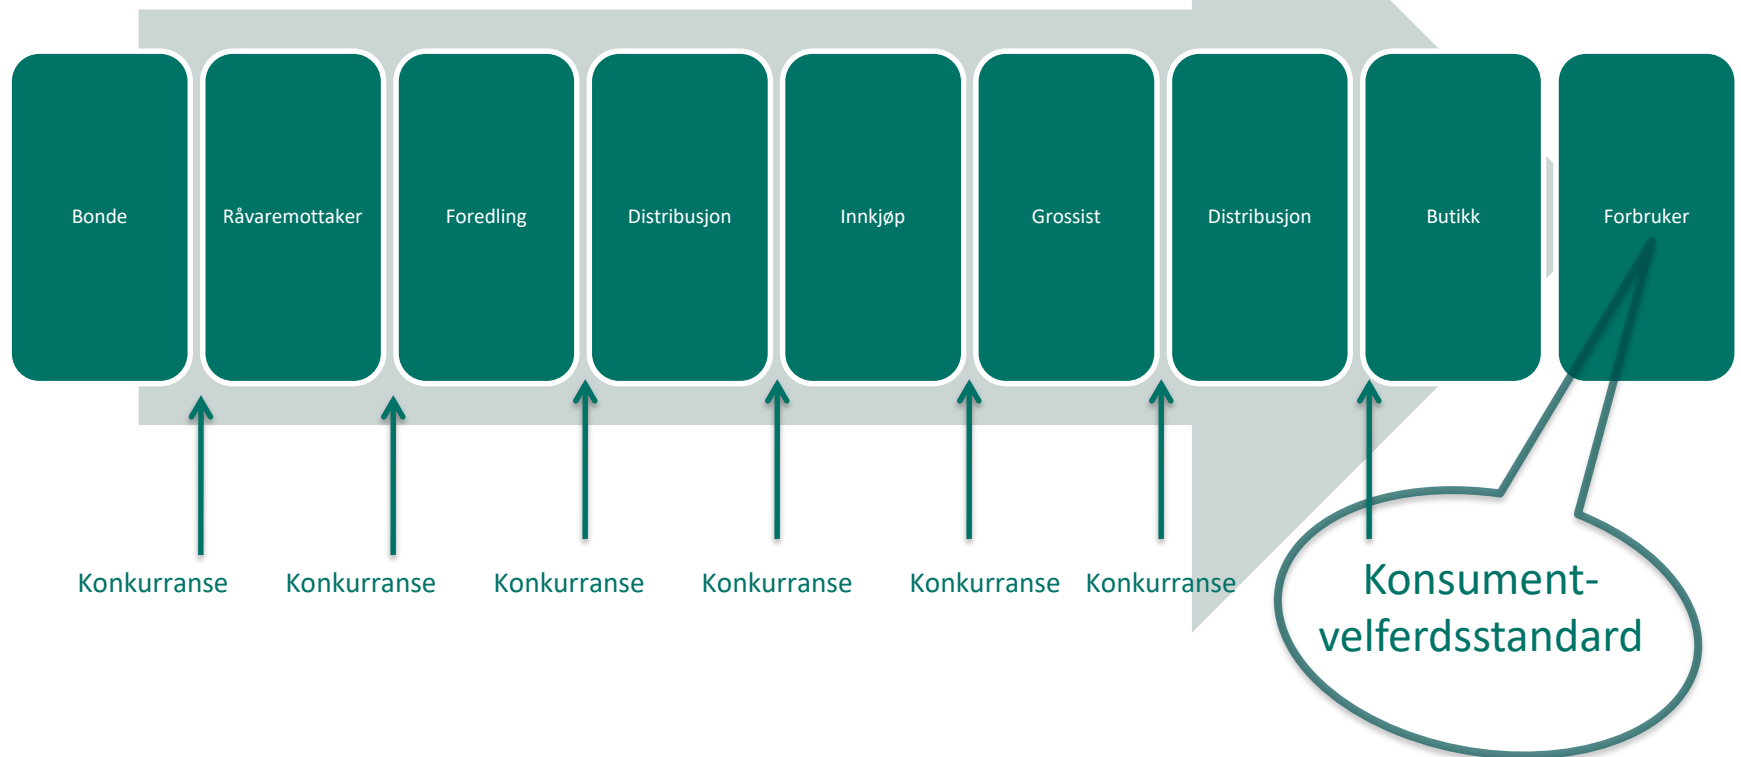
Bonde

Råvaremottaker

Foredling

Distribusjon

Innkjøp

Grossist

Distribusjon

Butikk

Forbruker

Konkurranse

Konkurranse

Konkurranse

Konkurranse

Konkurranse

Konkurranse

Konsument-velferdsstandard